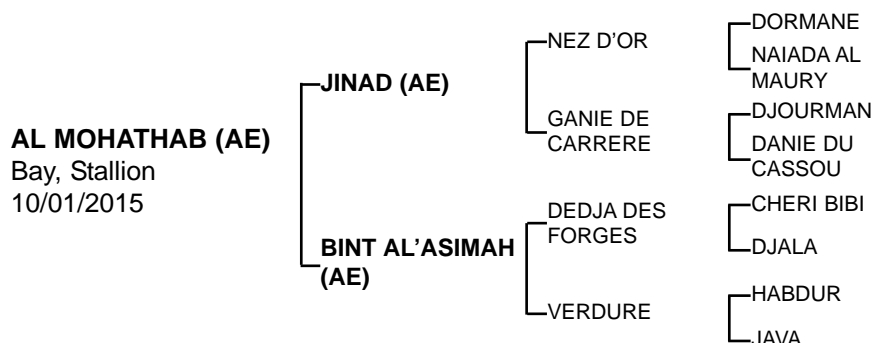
AL MOHATHAB (AE)
Bay, Stallion
10/01/2015

JINAD (AE)

NEZ D'OR

DORMANE

NAIADA AL MAURY

GANIE DE CARRERE

DJOURMAN

DANIE DU CASSOU

BINT AL'ASIMAH (AE)

DEDJA DES FORGES

CHERI BIBI

DJALA

VERDURE

HABDUR

JAVA